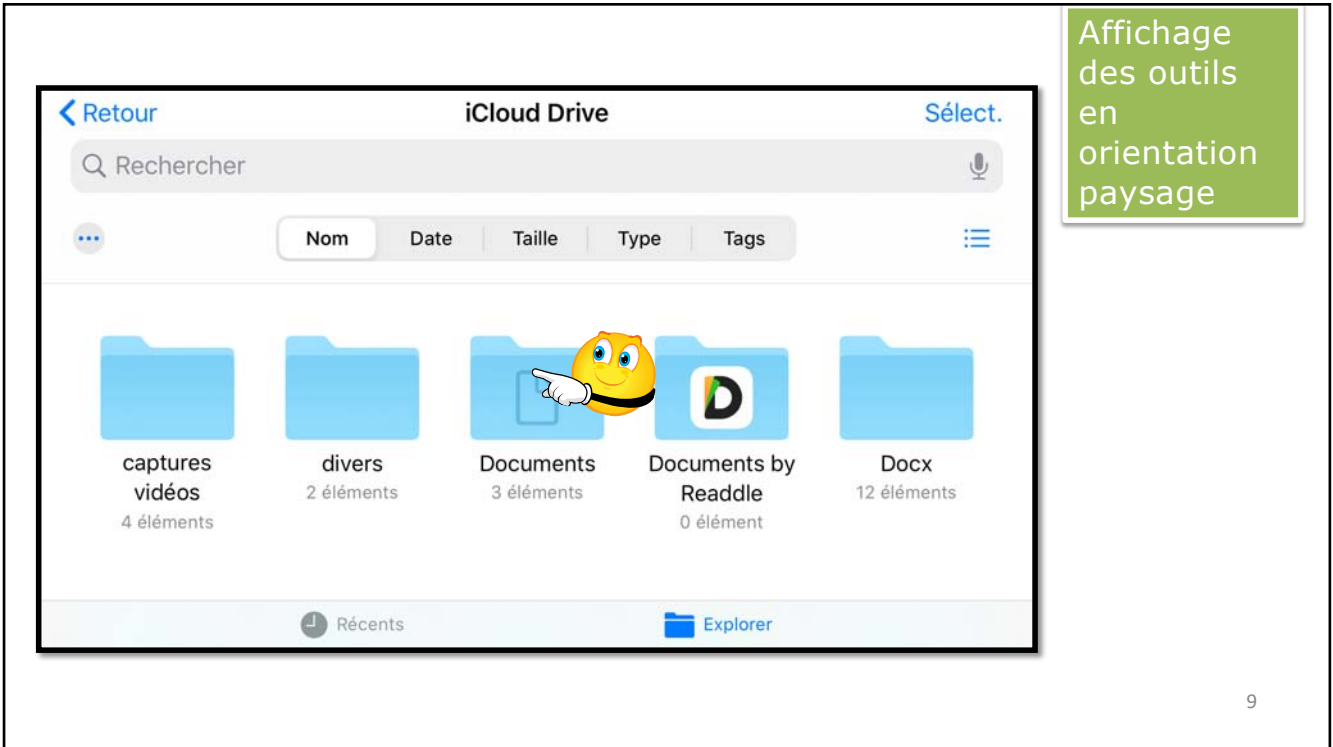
Affichage des outils en orientation paysage

Retour

iCloud Drive

Sélect.

Rechercher

Nom

Date

Taille

Type

Tags

captures vidéos
4 éléments

divers
2 éléments

Documents
3 éléments

Documents by Readdle
0 élément

Docx
12 éléments

Récents

Explorer

9